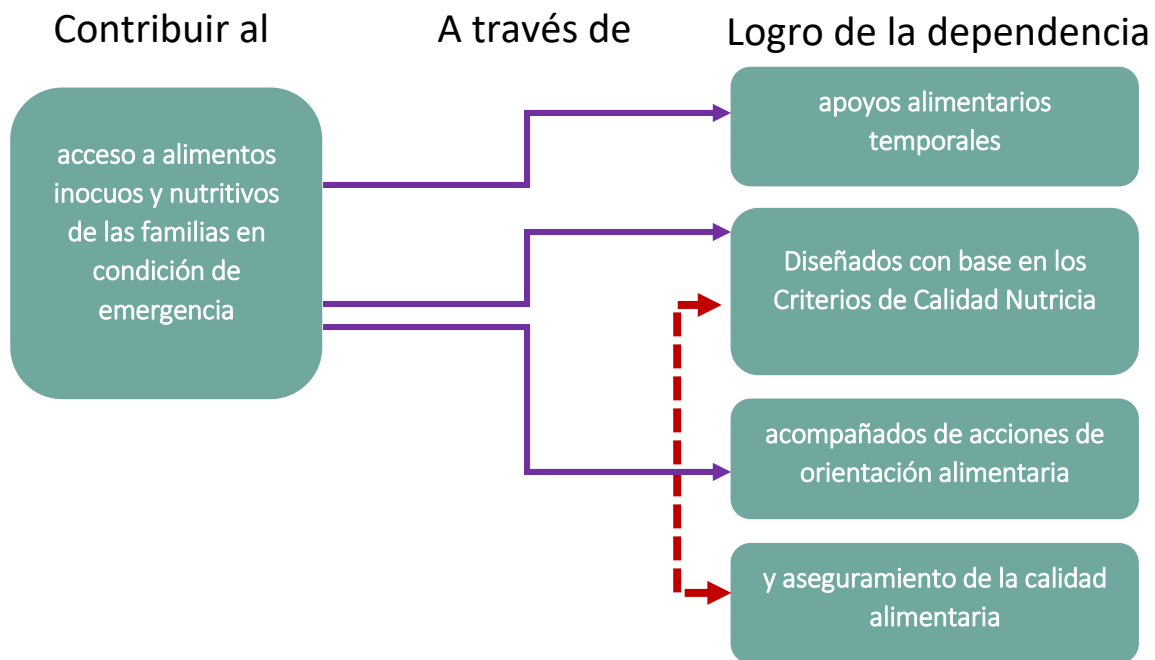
Contribuir al

A través de

Logro de la dependencia

acceso a alimentos inocuos y nutritivos de las familias en condición de emergencia

apoyos alimentarios temporales

Diseñados con base en los Criterios de Calidad Nutricia

acompañados de acciones de orientación alimentaria

y aseguramiento de la calidad alimentaria